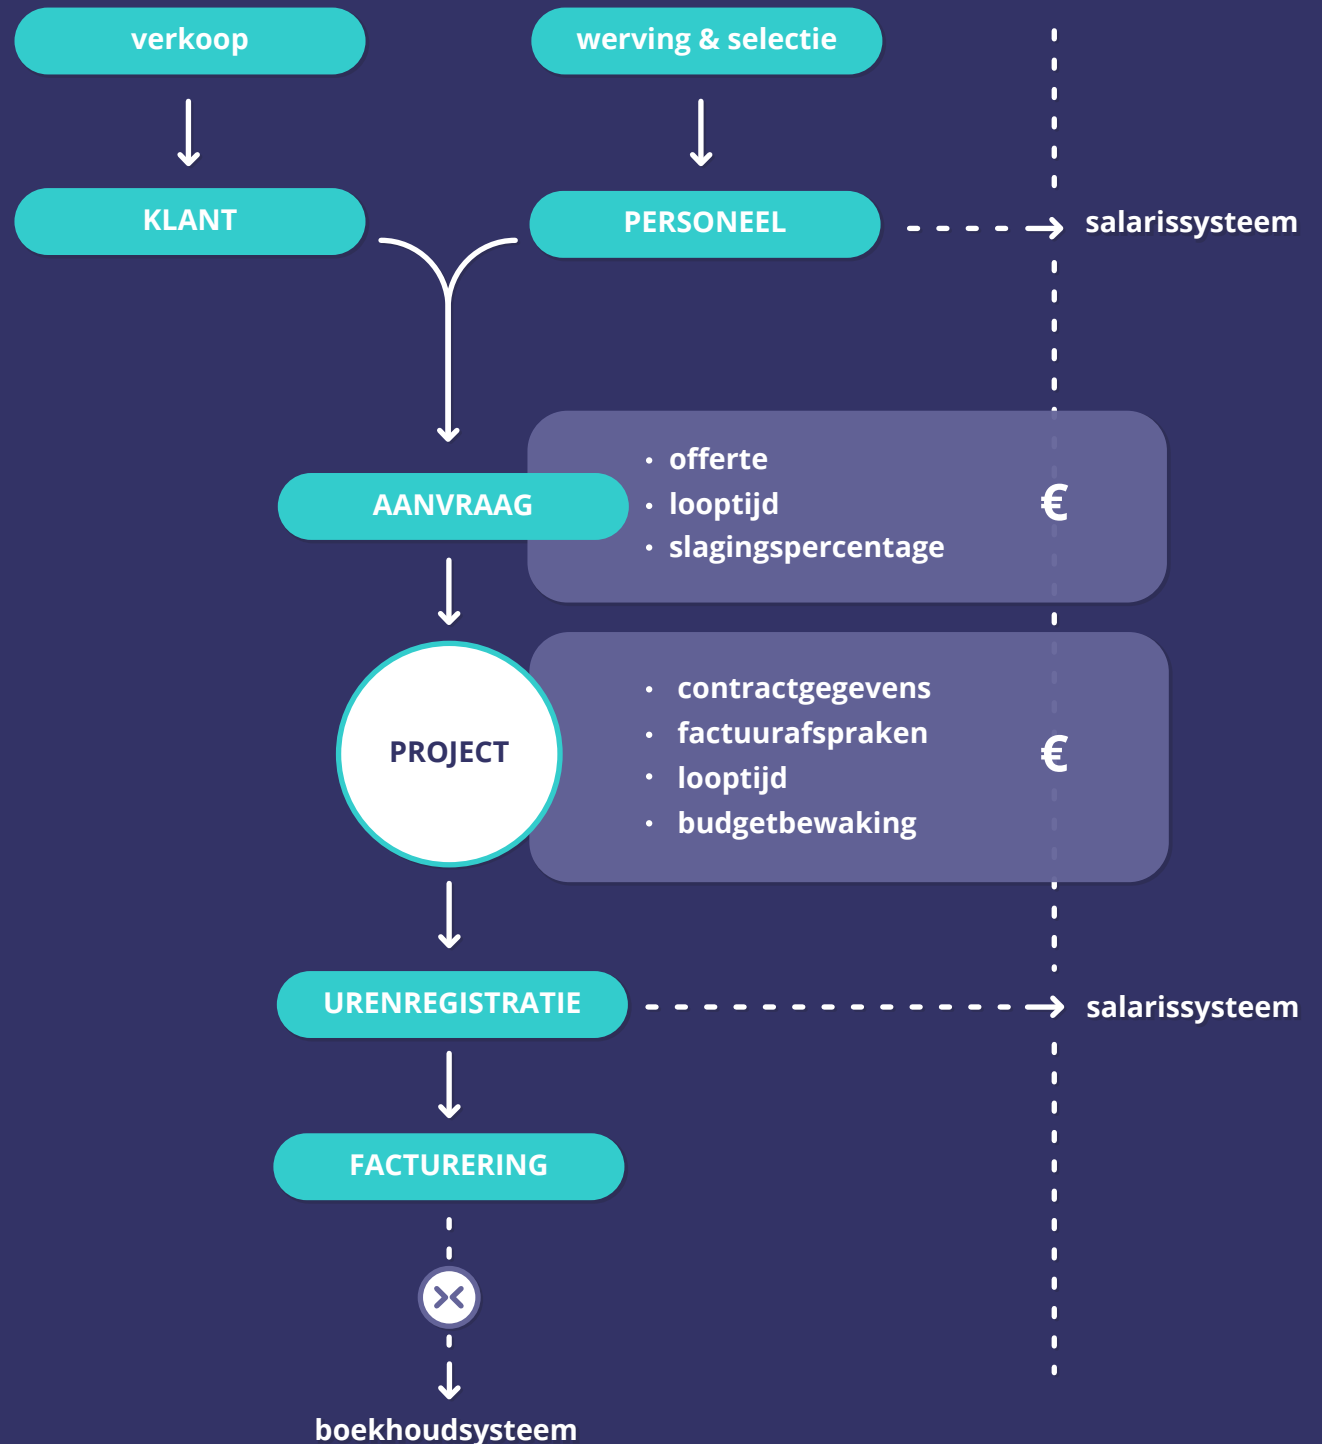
verkoop

werving & selectie

KLANT

PERSONEEL

salarissysteem

AANVRAAG

• offerte
• looptijd
• slagingspercentage

€

PROJECT

• contractgegevens
• factuurafspraken
• looptijd
• budgetbewaking

€

URENREGISTRATIE

salarissysteem

FACTURERING

boekhoudsysteem